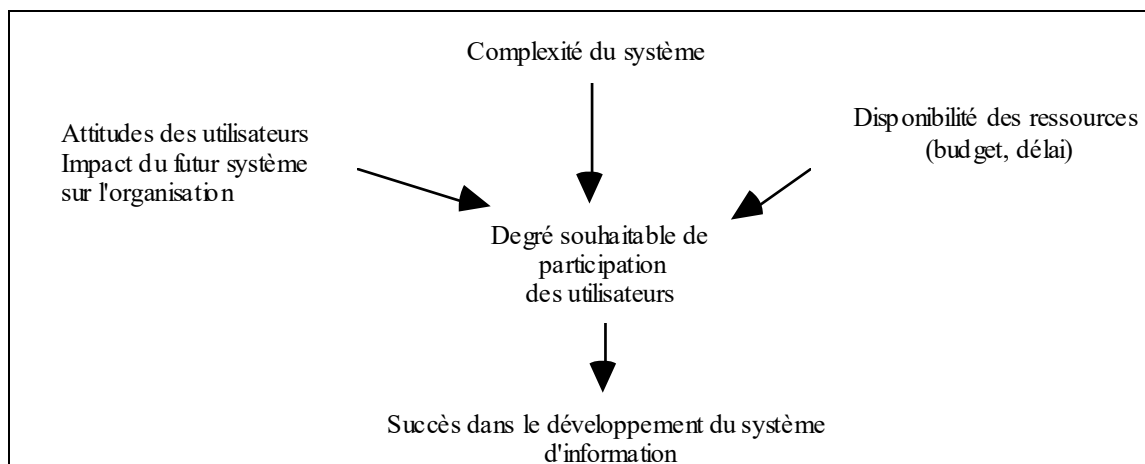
Complexité du système

Attitudes des utilisateurs
Impact du futur système sur l'organisation

Disponibilité des ressources (budget, délai)

Degré souhaitable de participation des utilisateurs

Succès dans le développement du système d'information